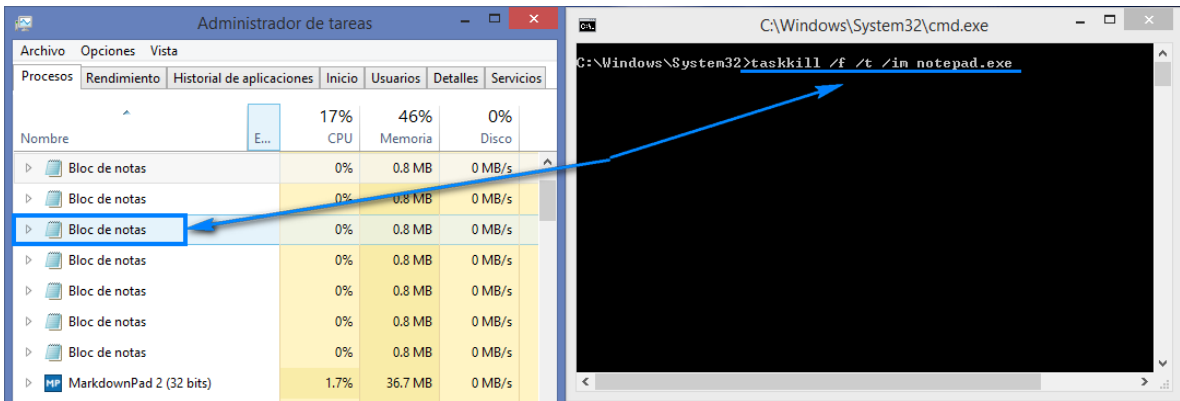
Administrador de tareas

Archivo Opciones Vista

Procesos | Rendimiento | Historial de aplicaciones | Inicio | Usuarios | Detalles | Servicios

| Nombre | E... | 17% CPU | 46% Memoria | 0% Disco |
|---|---|---|---|---|
| Bloc de notas | | 0% | 0.8 MB | 0 MB/s |
| Bloc de notas | | 0% | 0.8 MB | 0 MB/s |
| Bloc de notas | | 0% | 0.8 MB | 0 MB/s |
| Bloc de notas | | 0% | 0.8 MB | 0 MB/s |
| Bloc de notas | | 0% | 0.8 MB | 0 MB/s |
| Bloc de notas | | 0% | 0.8 MB | 0 MB/s |
| Bloc de notas | | 0% | 0.8 MB | 0 MB/s |
| MarkdownPad 2 (32 bits) | | 1.7% | 36.7 MB | 0 MB/s |

C:\Windows\System32\cmd.exe

C:\Windows\System32>taskkill /f /t /im notepad.exe